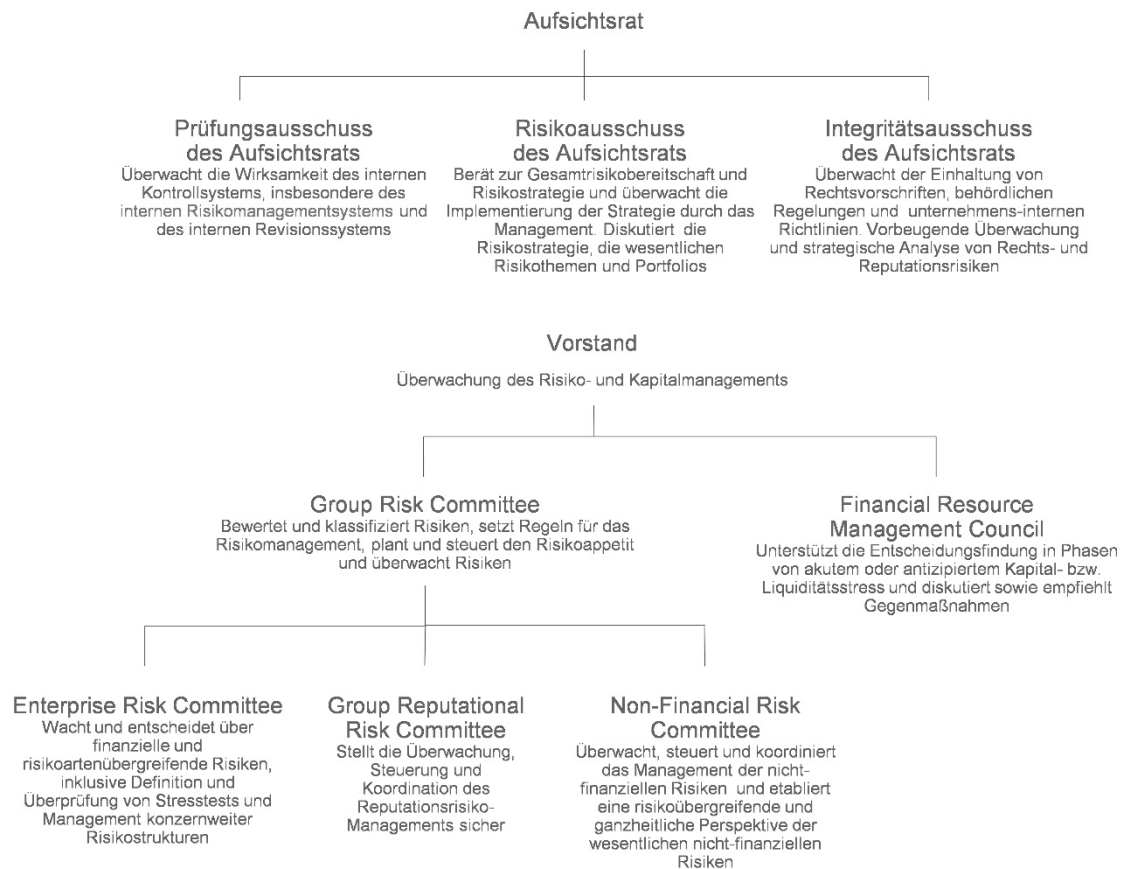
Aufsichtsrat

Prüfungsausschuss des Aufsichtsrats
Überwacht die Wirksamkeit des internen Kontrollsystems, insbesondere des internen Risikomanagementsystems und des internen Revisionssystems

Risikoausschuss des Aufsichtsrats
Berät zur Gesamtrisikobereitschaft und Risikostrategie und überwacht die Implementierung der Strategie durch das Management. Diskutiert die Risikostrategie, die wesentlichen Risikothemen und Portfolios

Integritätsausschuss des Aufsichtsrats
Überwacht der Einhaltung von Rechtsvorschriften, behördlichen Regelungen und unternehmens-internen Richtlinien. Vorbeugende Überwachung und strategische Analyse von Rechts- und Reputationsrisiken

Vorstand
Überwachung des Risiko- und Kapitalmanagements

Group Risk Committee
Bewertet und klassifiziert Risiken, setzt Regeln für das Risikomanagement, plant und steuert den Risikoappetit und überwacht Risiken

Financial Resource Management Council
Unterstützt die Entscheidungsfindung in Phasen von akutem oder antizipiertem Kapital- bzw. Liquiditätsstress und diskutiert sowie empfiehlt Gegenmaßnahmen

Enterprise Risk Committee
Wacht und entscheidet über finanzielle und risikoartenübergreifende Risiken, inklusive Definition und Überprüfung von Stresstests und Management konzernweiter Risikostrukturen

Group Reputational Risk Committee
Stellt die Überwachung, Steuerung und Koordination des Reputationsrisiko-Managements sicher

Non-Financial Risk Committee
Überwacht, steuert und koordiniert das Management der nicht-finanziellen Risiken und etabliert eine risikoübergreifende und ganzheitliche Perspektive der wesentlichen nicht-finanziellen Risiken